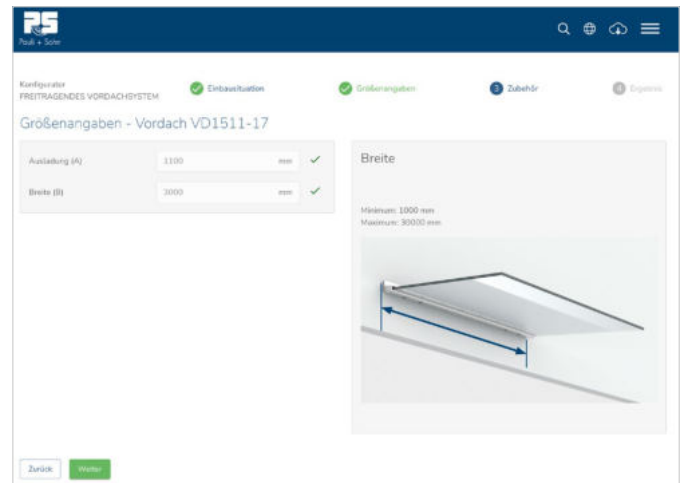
PS
Pauli + Sohn

Konfigurator
FREITRAGENDES VORDACHSYSTEM

Einbausituation

Größenangaben

3 Zubehör

4 Ergebnis

Größenangaben - Vordach VD1511-17

| Ausladung (A) | 1100 | mm | ✓ |
|---|---|---|---|
| Breite (B) | 3000 | mm | ✓ |

Breite

Minimum: 1000 mm
Maximum: 30000 mm

Zurück

Weiter